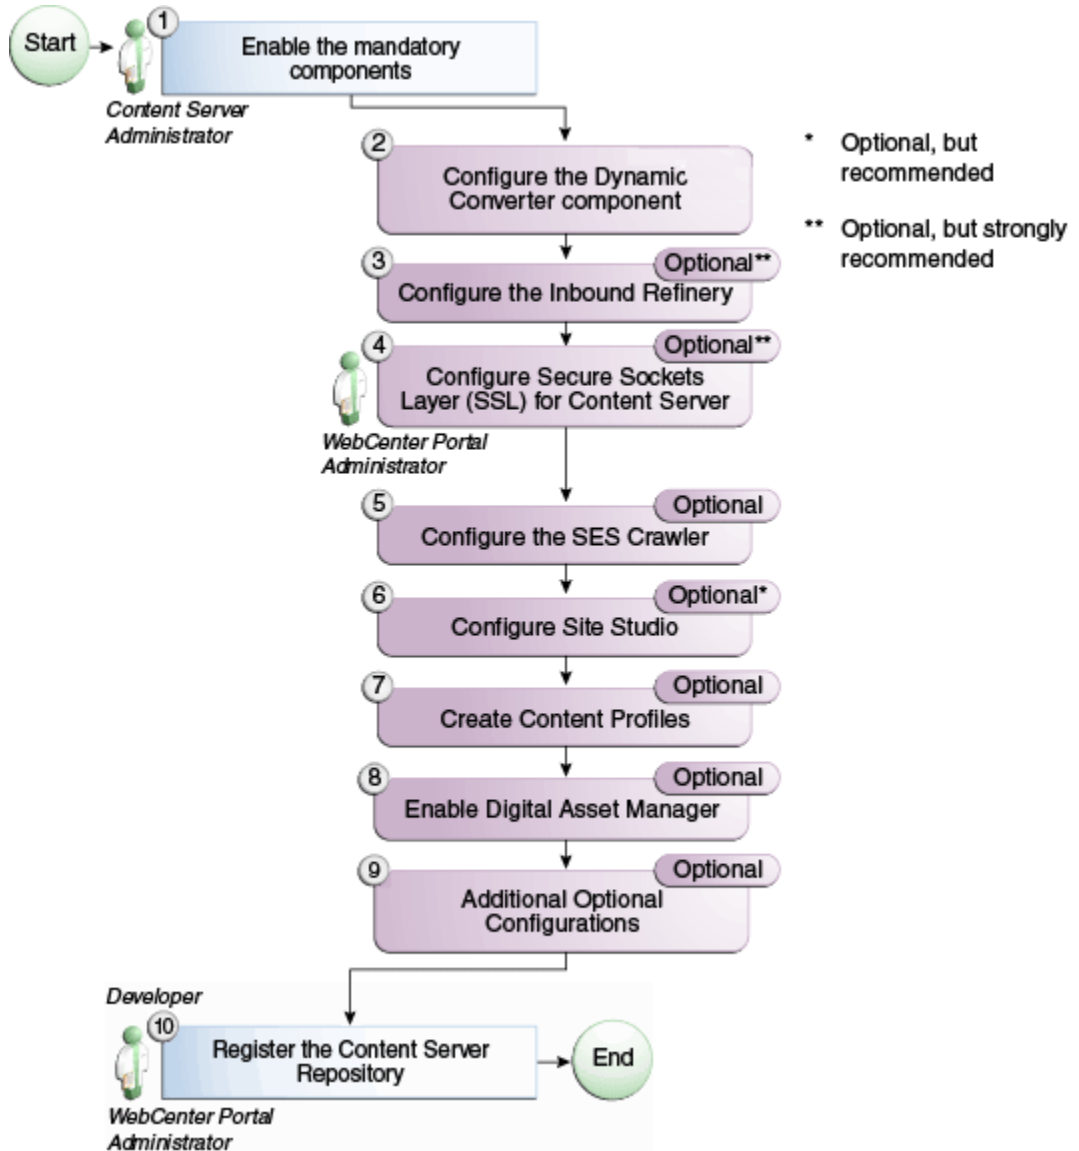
Start

1
Enable the mandatory components

Content Server Administrator

* Optional, but recommended

** Optional, but strongly recommended

2
Configure the Dynamic Converter component

3
Optional**
Configure the Inbound Refinery

4
Optional**
Configure Secure Sockets Layer (SSL) for Content Server

WebCenter Portal Administrator

5
Optional
Configure the SES Crawler

6
Optional*
Configure Site Studio

7
Optional
Create Content Profiles

8
Optional
Enable Digital Asset Manager

9
Optional
Additional Optional Configurations

Developer

10
Register the Content Server Repository

End

WebCenter Portal Administrator